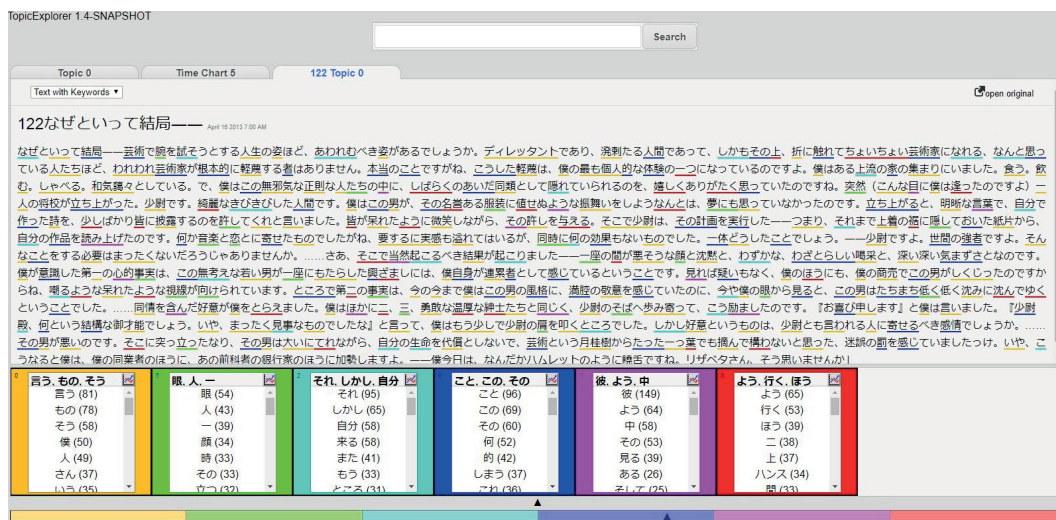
TopicExplorer 1.4-SNAPSHOT

Search

Topic 0 | Time Chart 5 | 122 Topic 0

Text with Keywords ▾

open original

122なぜといって結局―― April 18 2013 7:00 AM

なぜといって結局――芸術で腕を試そうとする人生の姿ほど、あわれむべき姿があるでしょうか。ディレッタントであり、溌剌たる人間であって、しかもその上、折に触れてちょいちょい芸術家になれる、なんと思っている人たちほど、われわれ芸術家が根本的に軽蔑する者はありません。本当のことですがね、こうした軽蔑は、僕の最も個人的な体験の一つになっているのですよ。僕はある上流の家の集まりにいました。食う。飲む。しゃべる。和気藹々としている。で、僕はこの無邪気な正則な人たちの中に、しばらくのあいだ同類として隠れていられるのを、嬉しくありがたく思っていたのですね。突然（こんな目に僕は逢ったのですよ）一人の将校が立ち上がった。少尉です。綺麗なきびきびした人間です。僕はこの男が、その名誉ある服装に値せぬような振舞いをしようなんとは、夢にも思っていなかったのです。立ち上がると、明晰な言葉で、自分で作った詩を、少しばかり皆に披露するのを許してくれと言いました。皆が呆れたように微笑しながら、その許しを与える。そこで少尉は、その計画を実行した――つまり、それまで上着の裾に隠しておいた紙片から、自分の作品を読み上げたのです。何か音楽と恋とに寄せたものでしたがね、要するに実感も溢れてはいるが、同時に何の効果もないものでした。一体どうしたことでしょう。――少尉ですよ。世間の強者ですよ。そんなことをする必要はまったくないだろうじゃありませんか。……さあ、そこで当然起こるべき結果が起こりました――一座の間が悪そうな顔と沈黙と、わずかな、わざとらしい喝采と、深い深い気まずさとなのです。僕が意識した第一の心的事実は、この無考えな若い男が一座にもたらした興ざましには、僕自身が連累者として感じているということです。見れば疑いもなく、僕のほうにも、僕の商売でこの男がしくじったのですから、嘲るような呆れたような視線が向けられています。ところで第二の事実は、今の今まで僕はこの男の風格に、満腔の敬意を感じていたのに、今や僕の眼から見ると、この男はたちまち低く低く沈みに沈んでゆくということでした。……同情を含んだ好意が僕をとらえました。僕はほかに二、三、勇敢な温厚な紳士たちと同じく、少尉のそばへ歩み寄って、こう励ましたのです。『お喜び申します』と僕は言いました。『少尉殿、何という結構な御才能でしょう。いや、まったく見事なものでしたな』と言って、僕はもう少しで少尉の肩を叩くところでした。しかし好意というものは、少尉とも言われる人に寄せるべき感情でしょうか。……その男が悪いのです。そこに突っ立ったなり、その男は大いにてれながら、自分の生命を代償としないで、芸術という月桂樹からたった一つ葉でも摘んで構わないと思った、迷誤の罰を感じていましたっけ。いや、こうなると僕は、僕の同業者のほうに、あの前科者の銀行家のほうに加勢しますよ。――僕今日は、なんだかハムレットのように饒舌ですね。リザベタさん、そう思いませんか！

言う, もの, そう
言う (81)
もの (78)
そう (58)
僕 (50)
人 (49)
さん (37)
いう (35)

眼, 人, 一
眼 (54)
人 (43)
一 (39)
顔 (34)
時 (33)
その (33)
立つ (32)

それ, しかし, 自分
それ (95)
しかし (65)
自分 (58)
来る (58)
また (41)
もう (33)
ところ (31)

こと, この, その
こと (96)
この (69)
その (60)
何 (52)
的 (42)
しまう (37)
これ (36)

彼, よう, 中
彼 (149)
よう (64)
中 (58)
その (53)
見る (39)
ある (26)
そして (25)

よう, 行く, ほう
よう (65)
行く (53)
ほう (39)
二 (38)
上 (37)
ハンス (34)
間 (33)